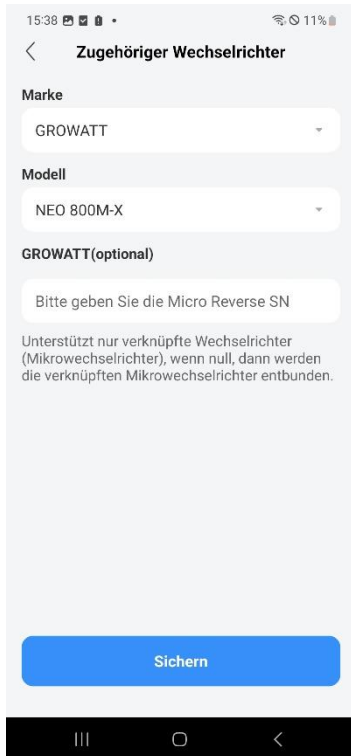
15:38 • 11%

Zugehöriger Wechselrichter

Marke

GROWATT

Modell

NEO 800M-X

GROWATT(optional)

Bitte geben Sie die Micro Reverse SN

Unterstützt nur verknüpfte Wechselrichter (Mikrowechselrichter), wenn null, dann werden die verknüpften Mikrowechselrichter entbunden.

Sichern